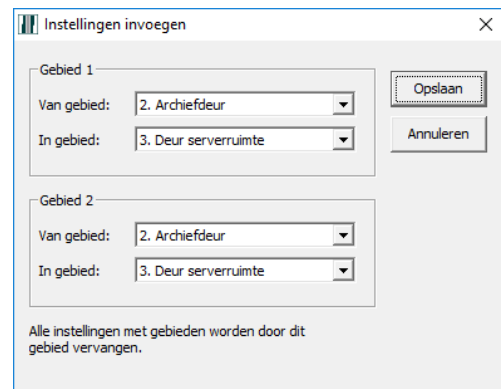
Instellingen invoegen

X

Gebied 1

Van gebied: 2. Archiefdeur

In gebied: 3. Deur serverruimte

Gebied 2

Van gebied: 2. Archiefdeur

In gebied: 3. Deur serverruimte

Opslaan

Annuleren

Alle instellingen met gebieden worden door dit gebied vervangen.